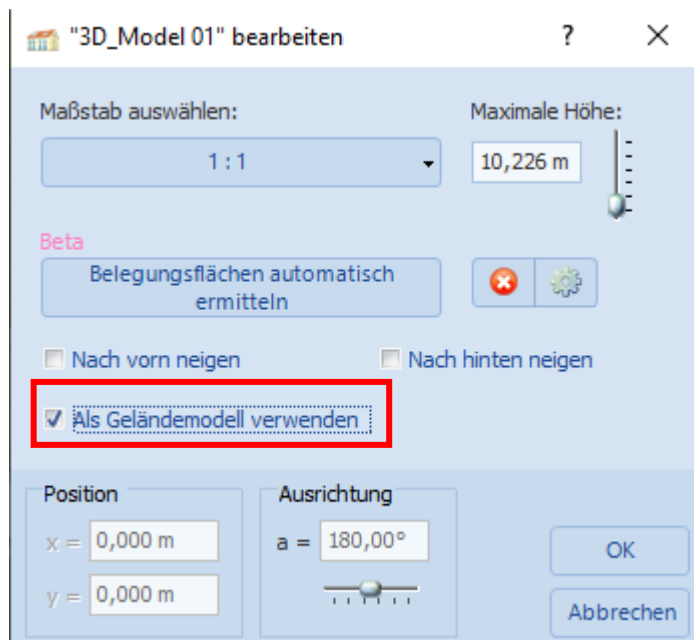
"3D_Model 01" bearbeiten ? ×

Maßstab auswählen:

1 : 1

Maximale Höhe:

10,226 m

Beta

Belegungsflächen automatisch ermitteln

Nach vorn neigen

Nach hinten neigen

Als Geländemodell verwenden

Position

x = 0,000 m

y = 0,000 m

Ausrichtung

a = 180,00°

OK

Abbrechen